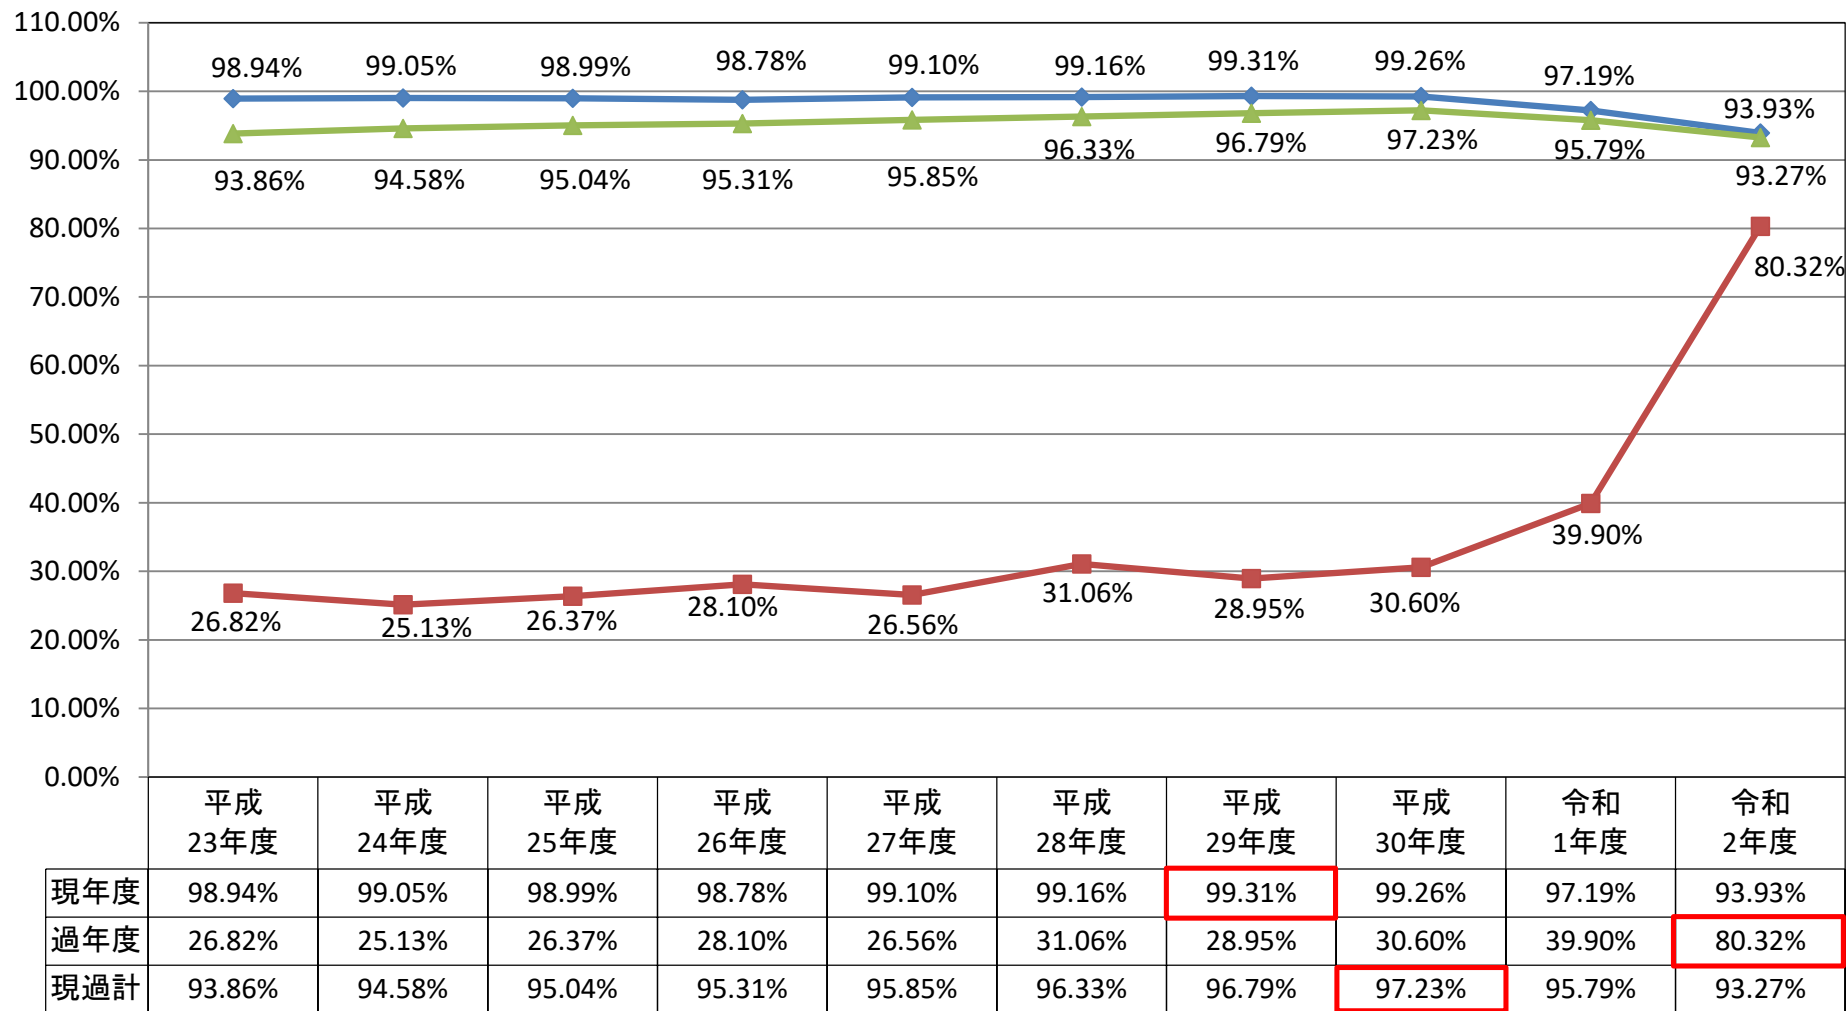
110.00%
100.00%
90.00%
80.00%
70.00%
60.00%
50.00%
40.00%
30.00%
20.00%
10.00%
0.00%

98.94% 99.05% 98.99% 98.78% 99.10% 99.16% 99.31% 99.26% 97.19% 93.93%
93.86% 94.58% 95.04% 95.31% 95.85% 96.33% 96.79% 97.23% 95.79% 93.27%
26.82% 25.13% 26.37% 28.10% 26.56% 31.06% 28.95% 30.60% 39.90% 80.32%

| | 平成23年度 | 平成24年度 | 平成25年度 | 平成26年度 | 平成27年度 | 平成28年度 | 平成29年度 | 平成30年度 | 令和1年度 | 令和2年度 |
|---|---|---|---|---|---|---|---|---|---|---|
| 現年度 | 98.94% | 99.05% | 98.99% | 98.78% | 99.10% | 99.16% | 99.31% | 99.26% | 97.19% | 93.93% |
| 過年度 | 26.82% | 25.13% | 26.37% | 28.10% | 26.56% | 31.06% | 28.95% | 30.60% | 39.90% | 80.32% |
| 現過計 | 93.86% | 94.58% | 95.04% | 95.31% | 95.85% | 96.33% | 96.79% | 97.23% | 95.79% | 93.27% |